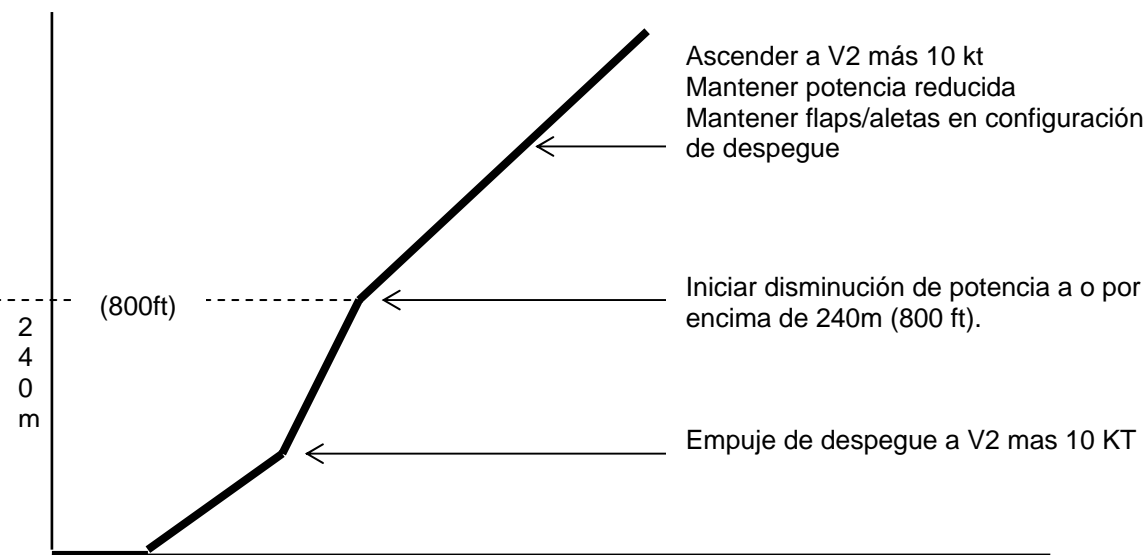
Ascender a V2 más 10 kt
Mantener potencia reducida
Mantener flaps/aletas en configuración de despegue

(800ft)

Iniciar disminución de potencia a o por encima de 240m (800 ft).

2
4
0
m

Empuje de despegue a V2 mas 10 KT